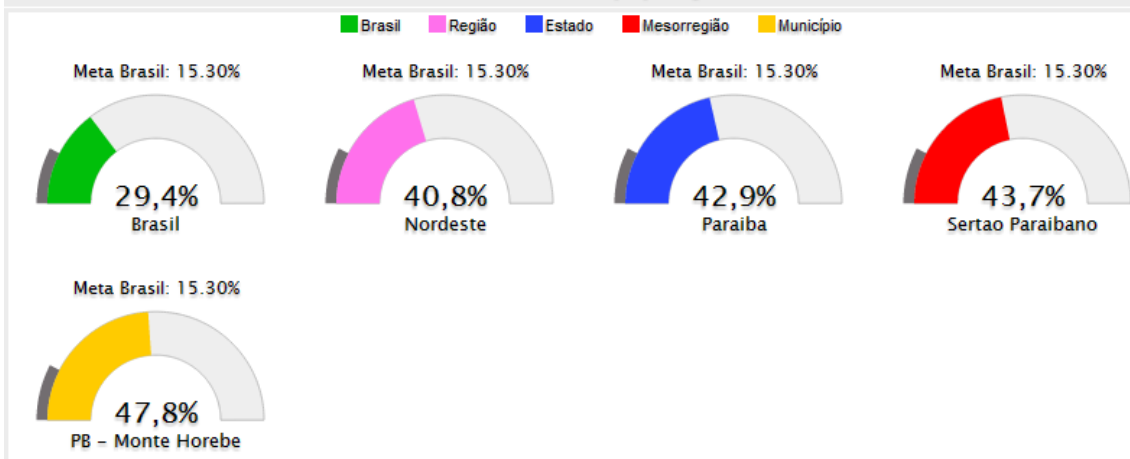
Brasil Região Estado Mesorregião Município

Meta Brasil: 15.30%
29,4%
Brasil

Meta Brasil: 15.30%
40,8%
Nordeste

Meta Brasil: 15.30%
42,9%
Paraiba

Meta Brasil: 15.30%
43,7%
Sertao Paraibano

Meta Brasil: 15.30%
47,8%
PB - Monte Horebe